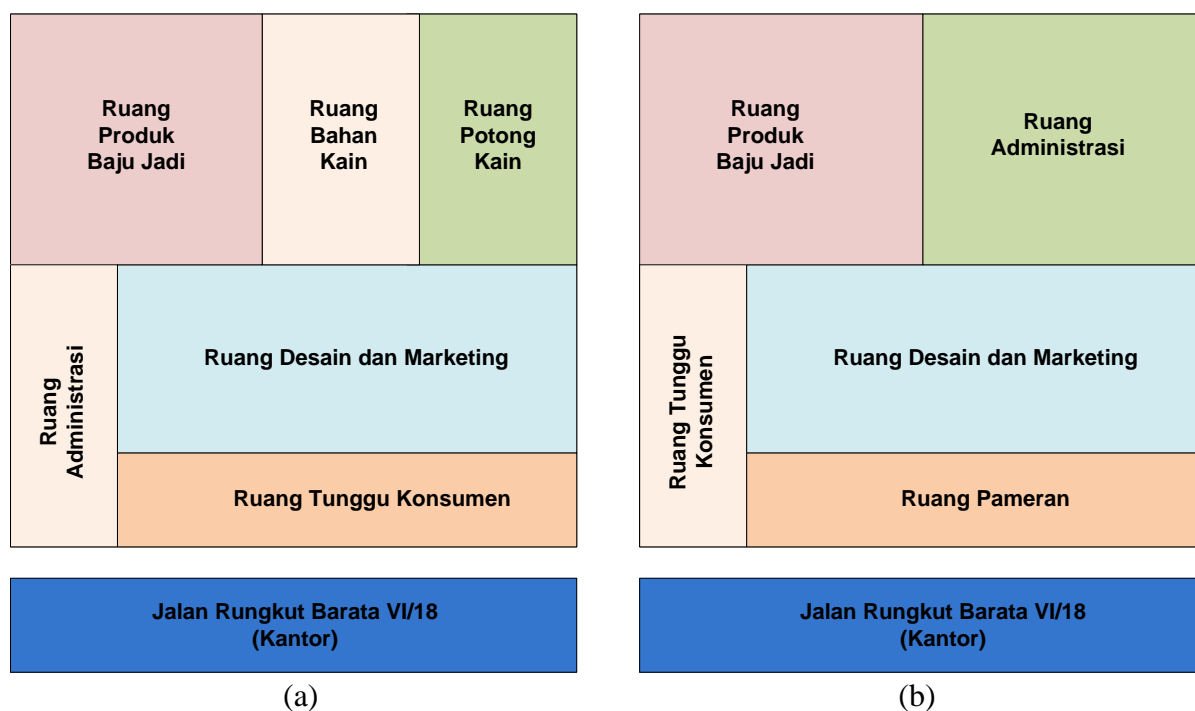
Ruang Produk Baju Jadi

Ruang Bahan Kain

Ruang Potong Kain

Ruang Administrasi

Ruang Desain dan Marketing

Ruang Tunggu Konsumen

Jalan Rungkut Barata VI/18 (Kantor)

(a)

Ruang Produk Baju Jadi

Ruang Administrasi

Ruang Tunggu Konsumen

Ruang Desain dan Marketing

Ruang Pameran

Jalan Rungkut Barata VI/18 (Kantor)

(b)